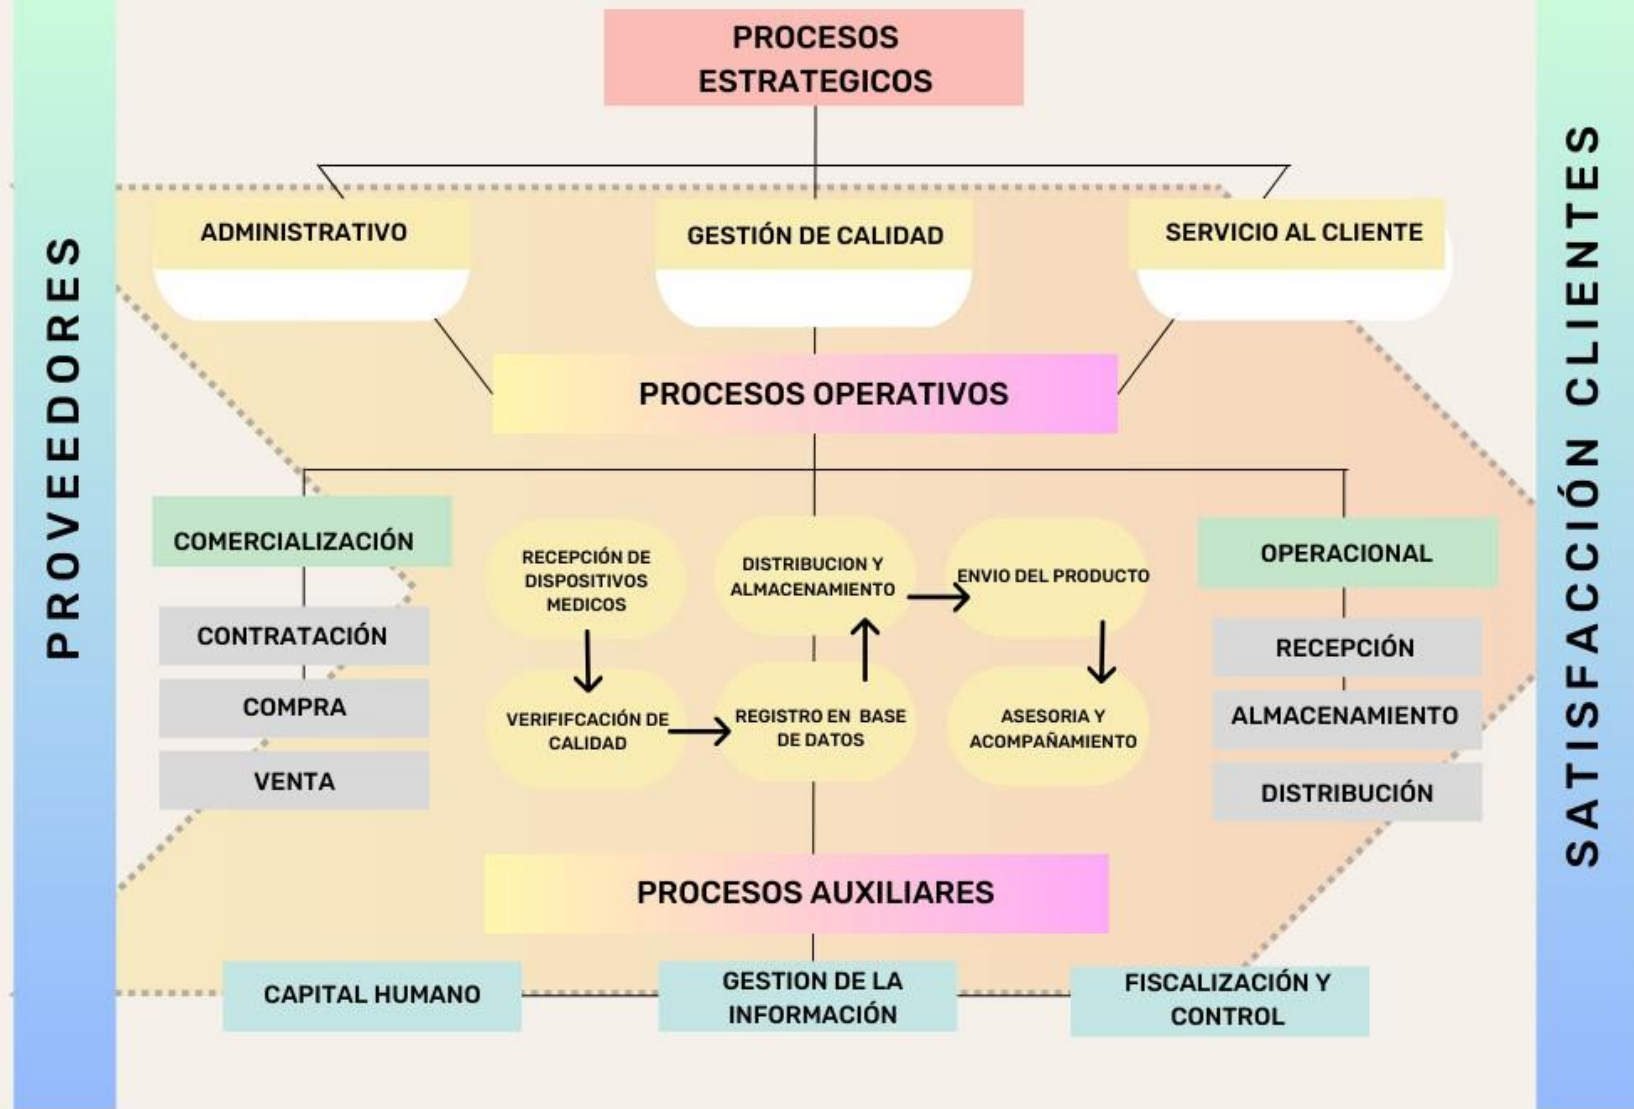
PROVEEDORES

PROCESOS ESTRATEGICOS

ADMINISTRATIVO

GESTIÓN DE CALIDAD

SERVICIO AL CLIENTE

PROCESOS OPERATIVOS

COMERCIALIZACIÓN

CONTRATACIÓN

COMPRA

VENTA

RECEPCIÓN DE DISPOSITIVOS MEDICOS

VERIFIFCACIÓN DE CALIDAD

REGISTRO EN BASE DE DATOS

DISTRIBUCION Y ALMACENAMIENTO

ENVIO DEL PRODUCTO

ASESORIA Y ACOMPAÑAMIENTO

OPERACIONAL

RECEPCIÓN

ALMACENAMIENTO

DISTRIBUCIÓN

PROCESOS AUXILIARES

CAPITAL HUMANO

GESTION DE LA INFORMACIÓN

FISCALIZACIÓN Y CONTROL

SATISFACCIÓN CLIENTES